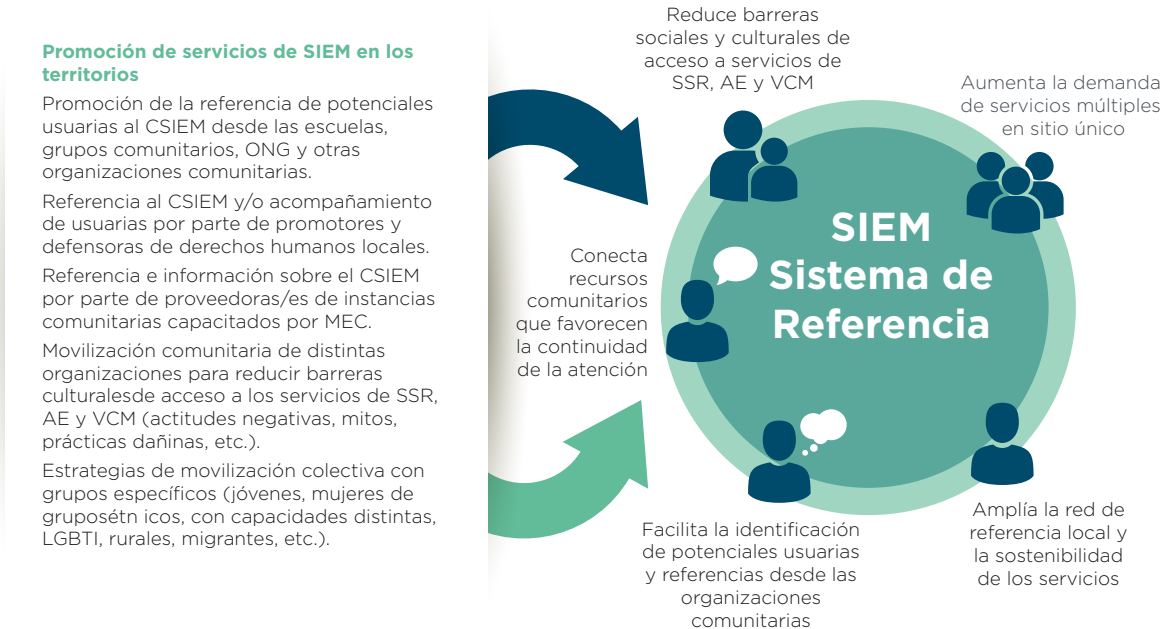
Promoción de servicios de SIEM en los territorios

Promoción de la referencia de potenciales usuarias al CSIEM desde las escuelas, grupos comunitarios, ONG y otras organizaciones comunitarias.

Referencia al CSIEM y/o acompañamiento de usuarias por parte de promotores y defensoras de derechos humanos locales.

Referencia e información sobre el CSIEM por parte de proveedoras/es de instancias comunitarias capacitados por MEC.

Movilización comunitaria de distintas organizaciones para reducir barreras culturalesde acceso a los servicios de SSR, AE y VCM (actitudes negativas, mitos, prácticas dañinas, etc.).

Estrategias de movilización colectiva con grupos específicos (jóvenes, mujeres de gruposétn icos, con capacidades distintas, LGBTI, rurales, migrantes, etc.).

Reduce barreras sociales y culturales de acceso a servicios de SSR, AE y VCM

Aumenta la demanda de servicios múltiples en sitio único

Conecta recursos comunitarios que favorecen la continuidad de la atención

SIEM Sistema de Referencia

Facilita la identificación de potenciales usuarias y referencias desde las organizaciones comunitarias

Amplía la red de referencia local y la sostenibilidad de los servicios